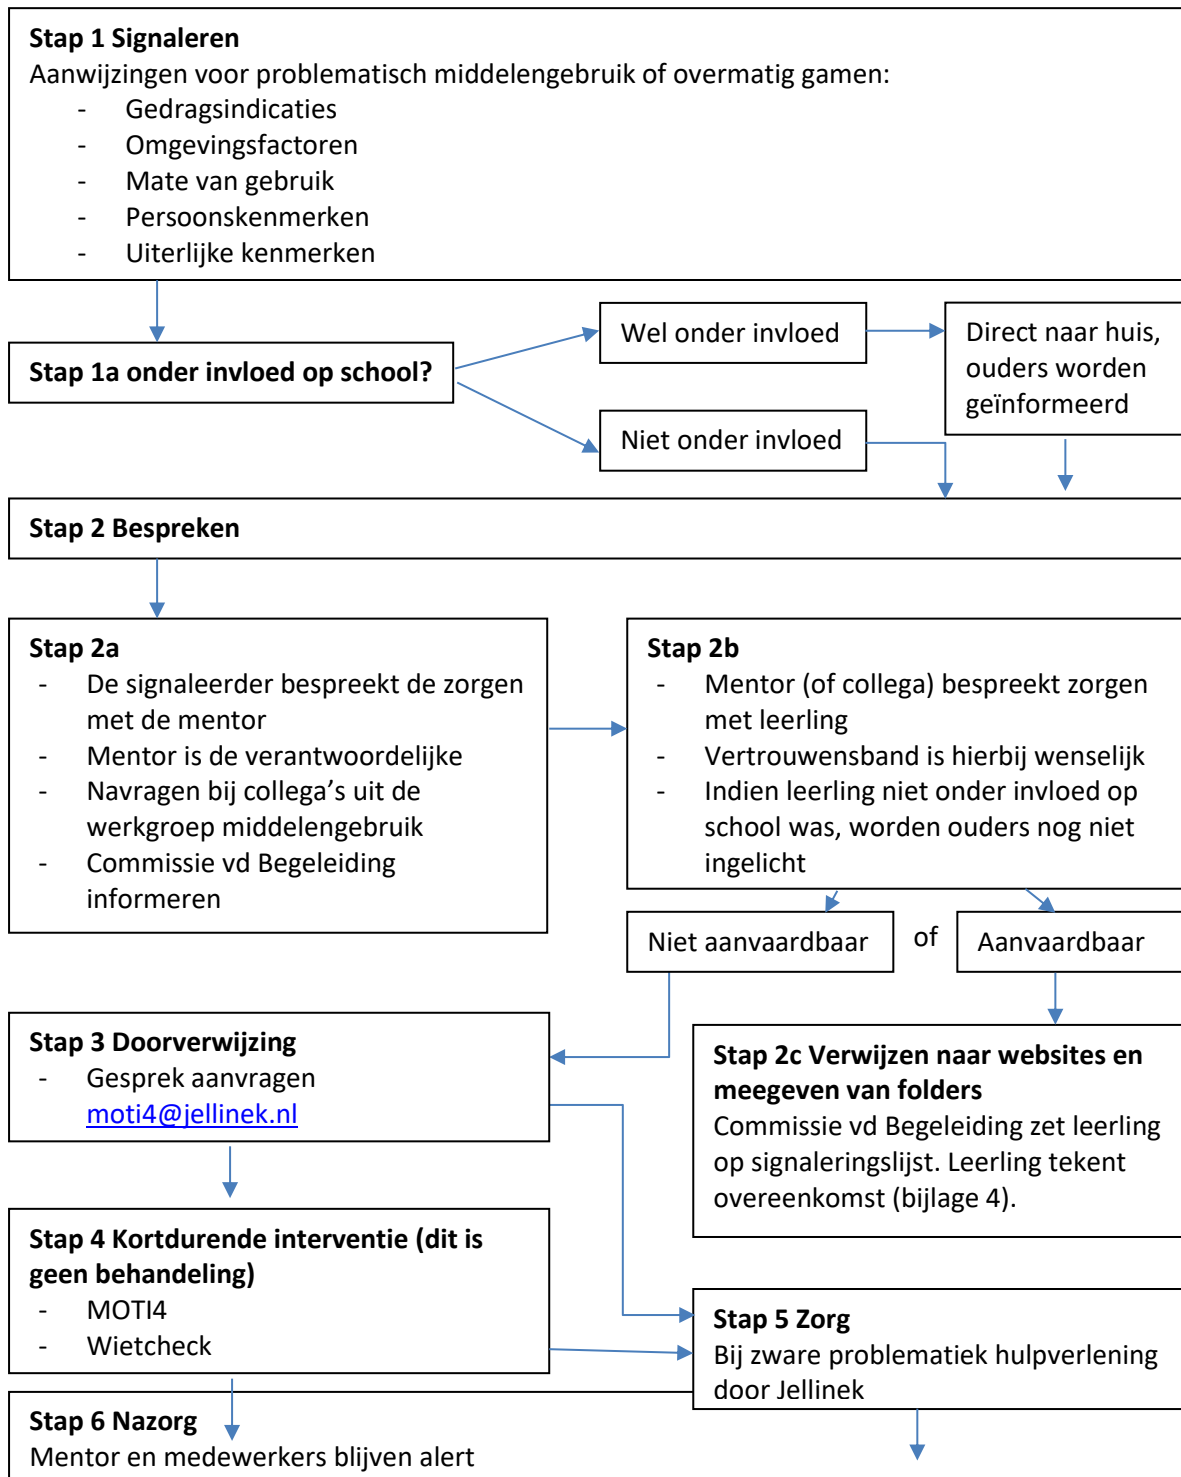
**Stap 1 Signaleren**
Aanwijzingen voor problematisch middelengebruik of overmatig gamen:
- Gedragsindicaties
- Omgevingsfactoren
- Mate van gebruik
- Persoonskenmerken
- Uiterlijke kenmerken

**Stap 1a onder invloed op school?**

Wel onder invloed

Direct naar huis, ouders worden geïnformeerd

Niet onder invloed

**Stap 2 Bespreken**

**Stap 2a**
- De signaleerder bespreekt de zorgen met de mentor
- Mentor is de verantwoordelijke
- Navragen bij collega's uit de werkgroep middelengebruik
- Commissie vd Begeleiding informeren

**Stap 2b**
- Mentor (of collega) bespreekt zorgen met leerling
- Vertrouwensband is hierbij wenselijk
- Indien leerling niet onder invloed op school was, worden ouders nog niet ingelicht

Niet aanvaardbaar

of

Aanvaardbaar

**Stap 3 Doorverwijzing**
- Gesprek aanvragen moti4@jellinek.nl

**Stap 2c Verwijzen naar websites en meegeven van folders**
Commissie vd Begeleiding zet leerling op signaleringslijst. Leerling tekent overeenkomst (bijlage 4).

**Stap 4 Kortdurende interventie (dit is geen behandeling)**
- MOTI4
- Wietcheck

**Stap 5 Zorg**
Bij zware problematiek hulpverlening door Jellinek

**Stap 6 Nazorg**
Mentor en medewerkers blijven alert